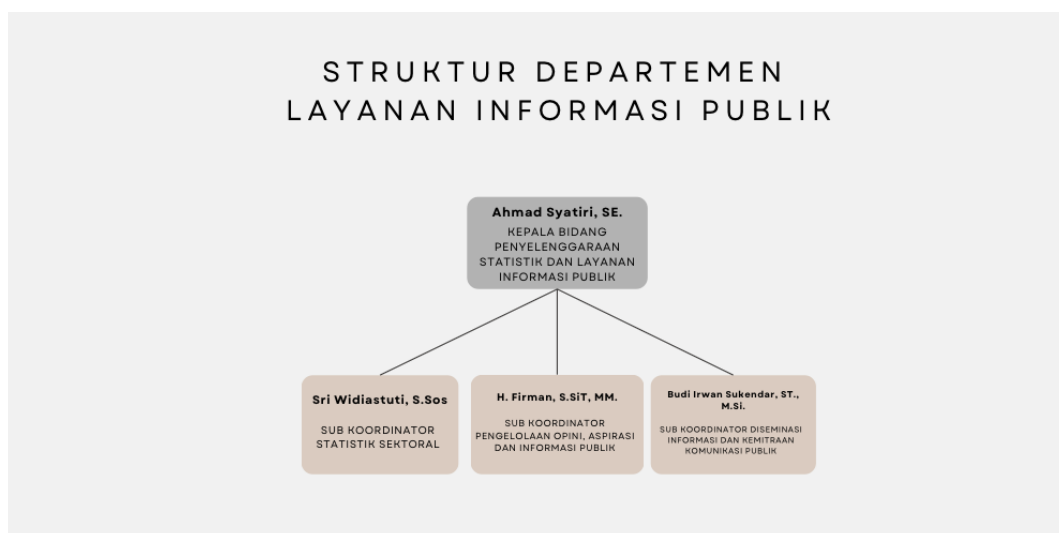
STRUKTUR DEPARTEMEN LAYANAN INFORMASI PUBLIK

Ahmad Syatiri, SE.
KEPALA BIDANG PENYELENGGARAAN STATISTIK DAN LAYANAN INFORMASI PUBLIK

Sri Widiastuti, S.Sos
SUB KOORDINATOR STATISTIK SEKTORAL

H. Firman, S.SiT, MM.
SUB KOORDINATOR PENGELOLAAN OPINI, ASPIRASI DAN INFORMASI PUBLIK

Budi Irwan Sukendar, ST., M.Si.
SUB KOORDINATOR DISEMINASI INFORMASI DAN KEMITRAAN KOMUNIKASI PUBLIK